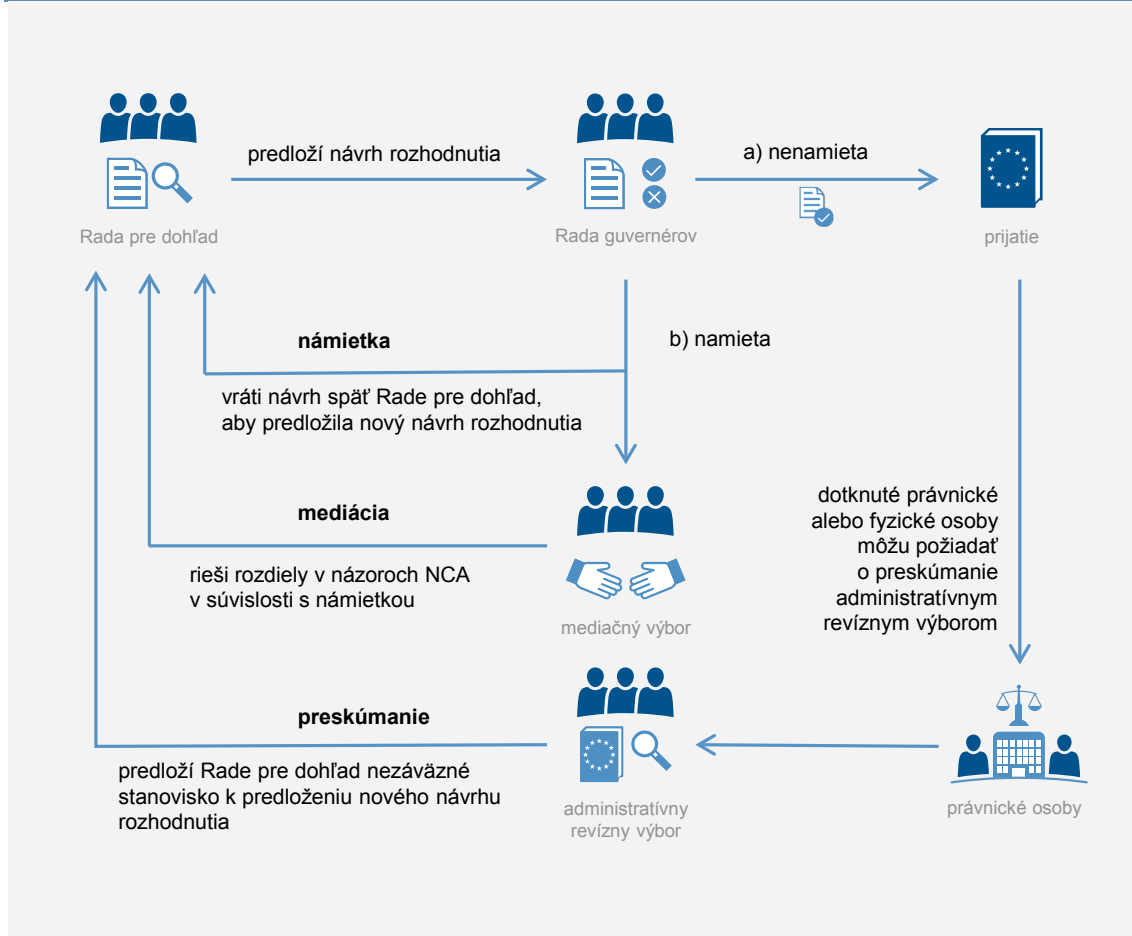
Rada pre dohľad

predloží návrh rozhodnutia

Rada guvernérov

a) nenamieta

prijatie

námietka

vráti návrh späť Rade pre dohľad, aby predložila nový návrh rozhodnutia

b) namieta

dotknuté právnické alebo fyzické osoby môžu požiadať o preskúmanie administratívnym revíznym výborom

mediácia

rieši rozdiely v názoroch NCA v súvislosti s námietkou

mediačný výbor

preskúmanie

predloží Rade pre dohľad nezáväzné stanovisko k predloženiu nového návrhu rozhodnutia

administratívny revízny výbor

právnické osoby